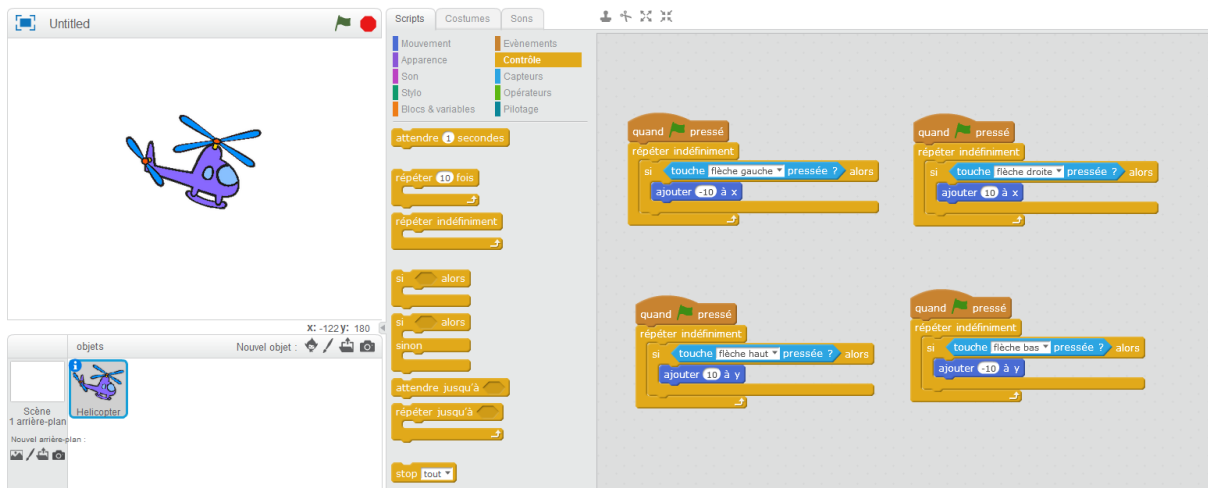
Untitled

x: -122 y: 180

objets

Nouvel objet :

Scène
1 arrière-plan

Nouvel arrière-plan :

Helicopter

Scripts Costumes Sons

Mouvement
Apparence
Son
Stylo
Blocs & variables
Evènements
Contrôle
Capteurs
Opérateurs
Pilotage

attendre 1 secondes

répéter 10 fois

répéter indéfiniment

si alors

si alors
sinon

attendre jusqu'à

répéter jusqu'à

stop tout

quand pressé
répéter indéfiniment
si touche flèche gauche pressée ? alors
ajouter -10 à x

quand pressé
répéter indéfiniment
si touche flèche droite pressée ? alors
ajouter 10 à x

quand pressé
répéter indéfiniment
si touche flèche haut pressée ? alors
ajouter 10 à y

quand pressé
répéter indéfiniment
si touche flèche bas pressée ? alors
ajouter -10 à y